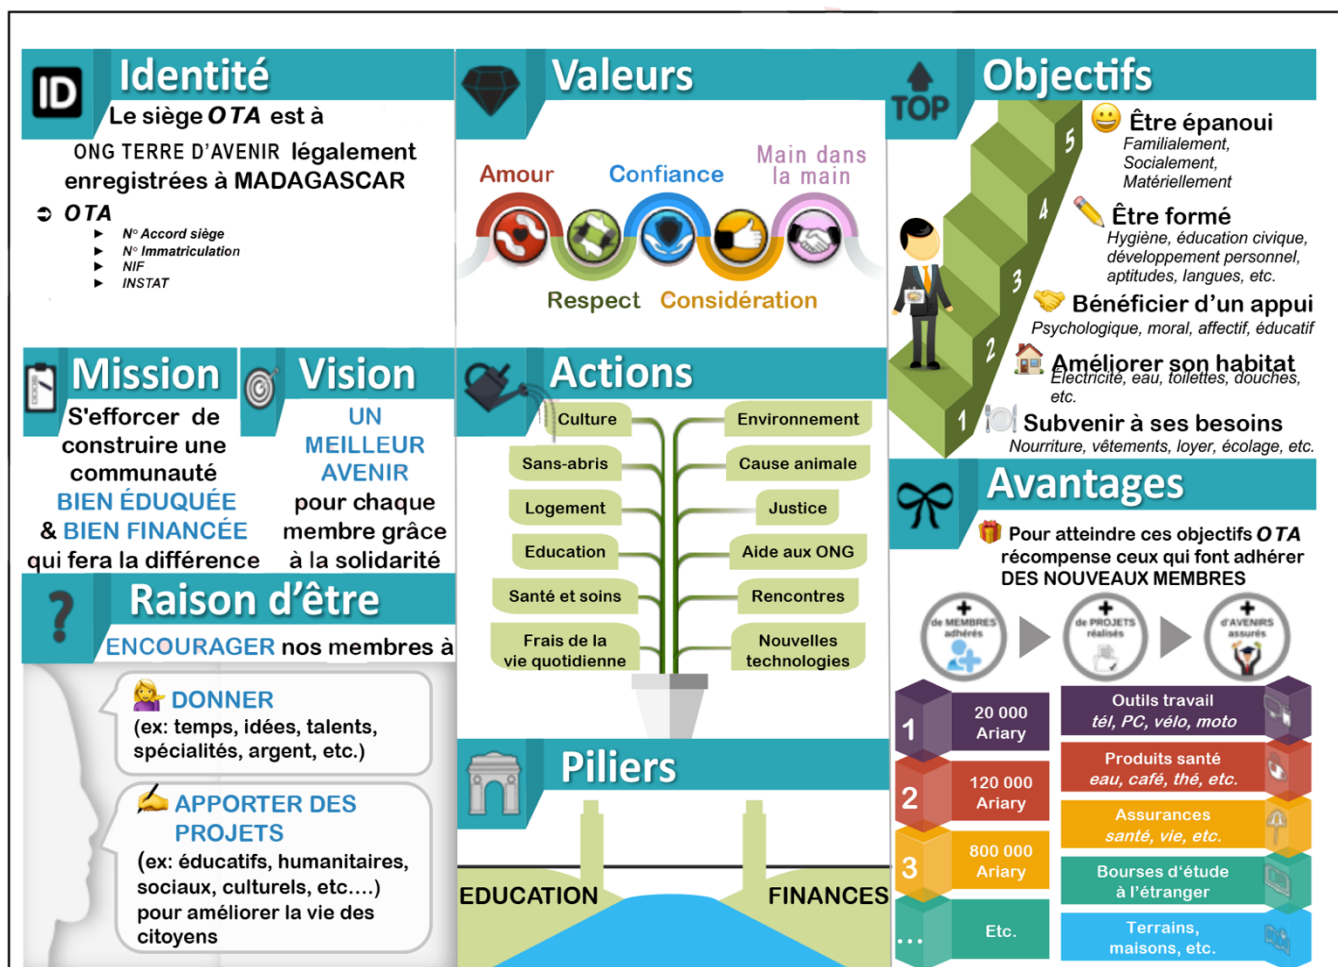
ID Identité

Le siège OTA est à ONG TERRE D'AVENIR légalement enregistrées à MADAGASCAR

OTA
N° Accord siège
N° Immatriculation
NIF
INSTAT

Valeurs

Amour Confiance Main dans la main
Respect Considération

TOP Objectifs

Être épanoui
Familialement, Socialement, Matériellement

Être formé
Hygiène, éducation civique, développement personnel, aptitudes, langues, etc.

Bénéficier d'un appui
Psychologique, moral, affectif, éducatif

Améliorer son habitat
Électricité, eau, toilettes, douches, etc.

Subvenir à ses besoins
Nourriture, vêtements, loyer, écolage, etc.

5 4 3 2 1

Mission

S'efforcer de construire une communauté BIEN ÉDUQUÉE & BIEN FINANCÉE qui fera la différence

Vision

UN MEILLEUR AVENIR pour chaque membre grâce à la solidarité

Actions

Culture
Sans-abris
Logement
Education
Santé et soins
Frais de la vie quotidienne
Environnement
Cause animale
Justice
Aide aux ONG
Rencontres
Nouvelles technologies

Raison d'être

ENCOURAGER nos membres à

DONNER
(ex: temps, idées, talents, spécialités, argent, etc.)

APPORTER DES PROJETS
(ex: éducatifs, humanitaires, sociaux, culturels, etc....) pour améliorer la vie des citoyens

Piliers

EDUCATION FINANCES

Avantages

Pour atteindre ces objectifs OTA récompense ceux qui font adhérer DES NOUVEAUX MEMBRES

+ de MEMBRES adhérés
+ de PROJETS réalisés
+ d'AVENIRS assurés

| | | |
|---|---|---|
| 1 | 20 000 Ariary | Outils travail tél, PC, vélo, moto |
| 2 | 120 000 Ariary | Produits santé eau, café, thé, etc. |
| 3 | 800 000 Ariary | Assurances santé, vie, etc. |
| ... | Etc. | Bourses d'étude à l'étranger |
| | | Terrains, maisons, etc. |